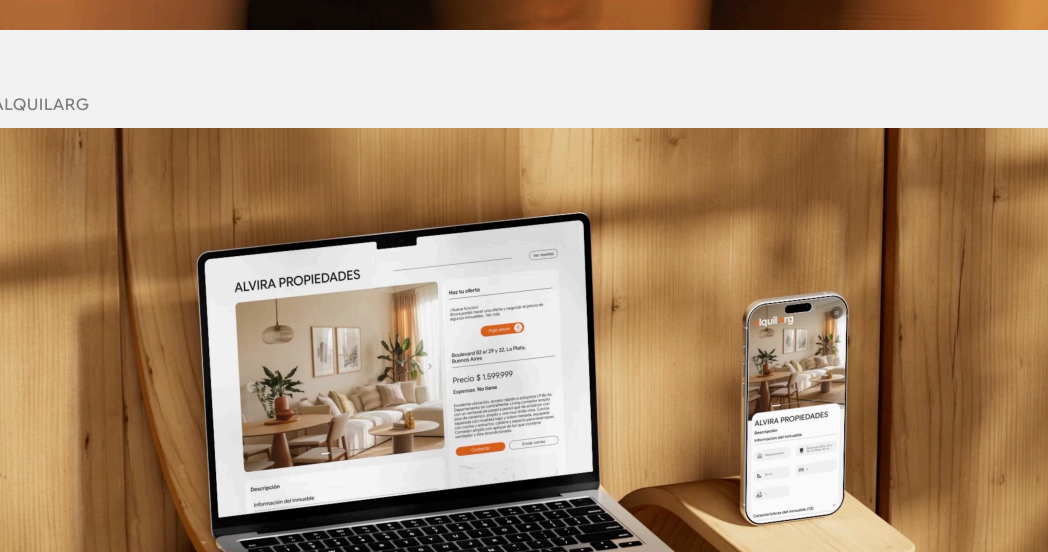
ALQUILARG

ALVIRA PROPIEDADES

Ver reseñas

Haz tu oferta

¡Nueva función! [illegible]

Ingresar

Boulevard 82 el 29 y 32, La Plata, Buenos Aires

Precio $ 1.599.999

Expensas No tiene

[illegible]

Contactar

Enviar correo

Descripción

Información del inmueble

lquilarg

ALVIRA PROPIEDADES

Descripción

Información del inmueble

Características del inmueble (12)